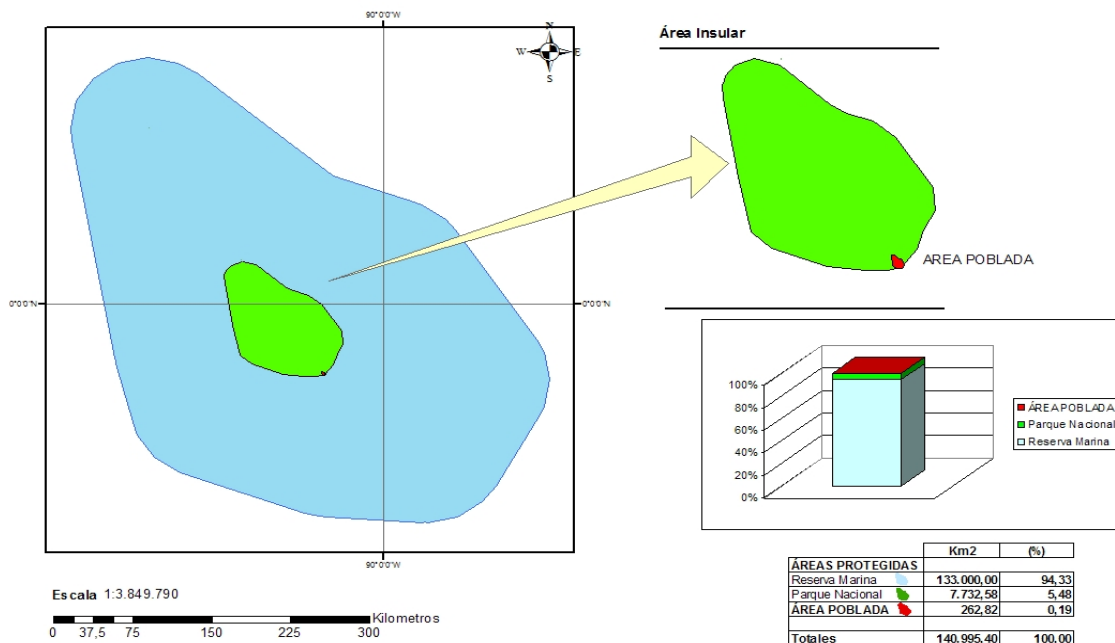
90°0'0"W

N
W E
S

0°0'0"N

0°0'0"N

90°0'0"W

Área Insular

AREA POBLADA

100%
80%
60%
40%
20%
0%

ÁREA POBLADA
Parque Nacional
Reserva Marina

| | Km2 | (%) |
|---|---|---|
| ÁREAS PROTEGIDAS | | |
| Reserva Marina | 133.000,00 | 94,33 |
| Parque Nacional | 7.732,58 | 5,48 |
| ÁREA POBLADA | 262,82 | 0,19 |
| | | |
| Totales | 140.995,40 | 100,00 |

Escala 1:3.849.790

0 37,5 75 150 225 300 Kilometros